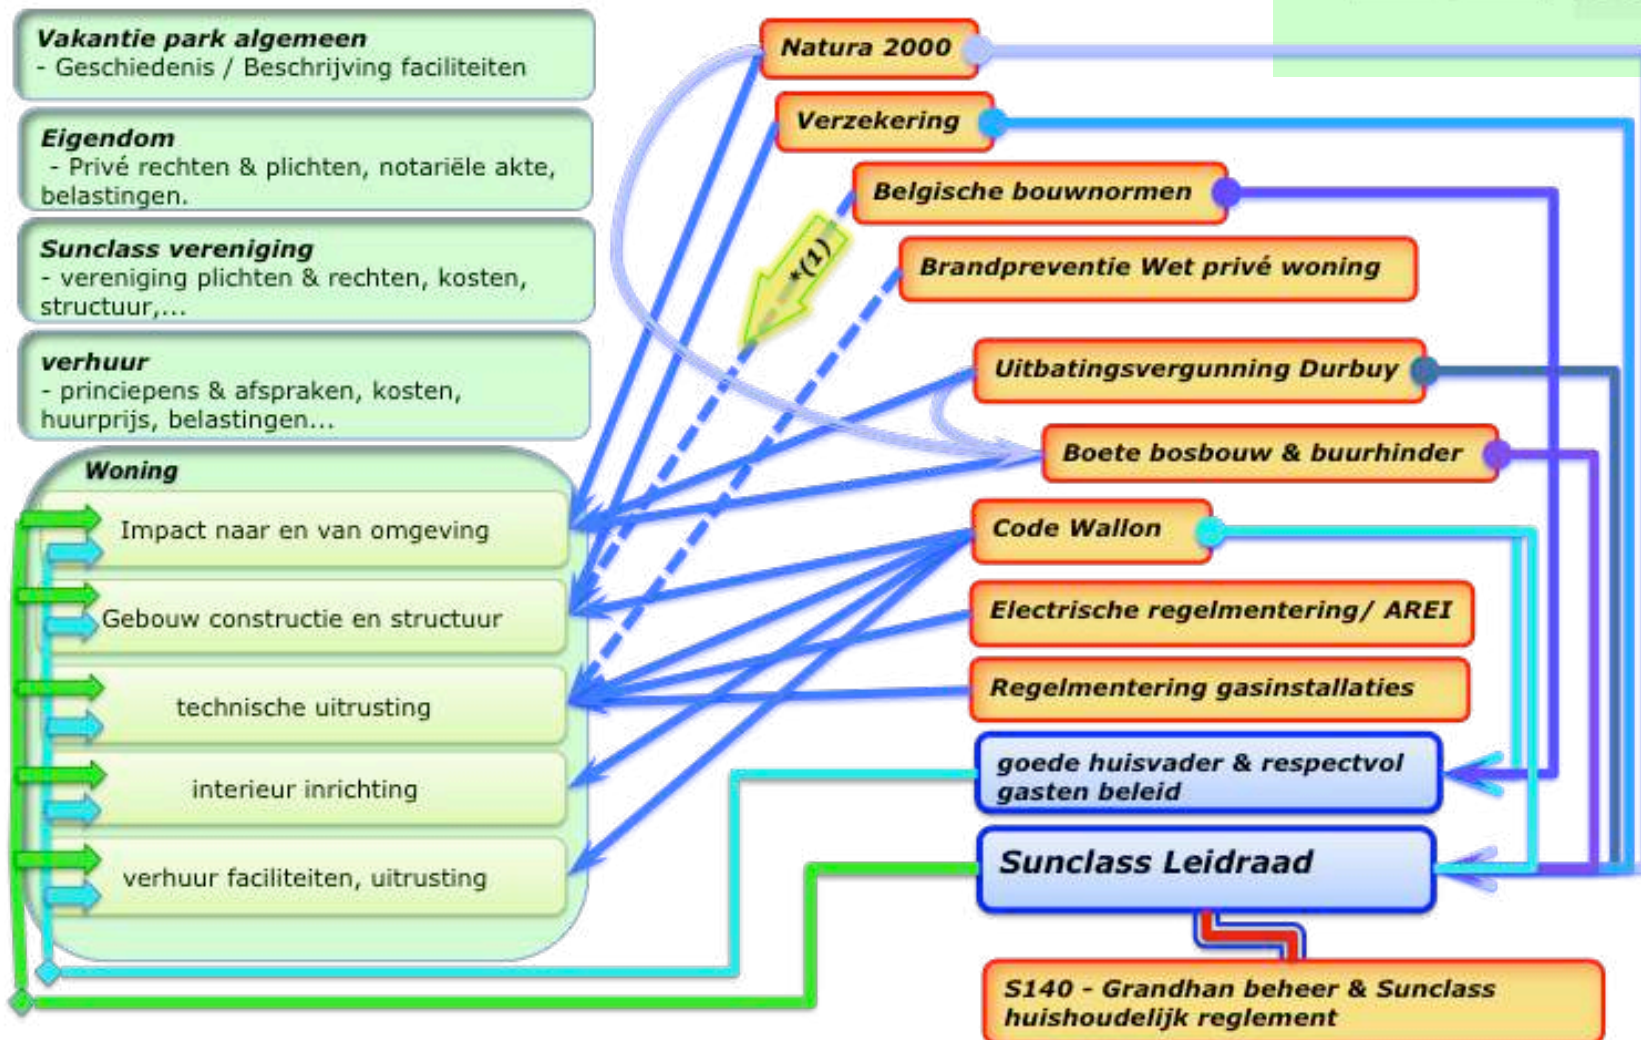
Vakantie park algemeen
- Geschiedenis / Beschrijving faciliteiten

Eigendom
- Privé rechten & plichten, notariële akte, belastingen.

Sunclass vereniging
- vereniging plichten & rechten, kosten, structuur,...

verhuur
- principepens & afspraken, kosten, huurprijs, belastingen...

Woning

Impact naar en van omgeving

Gebouw constructie en structuur

technische uitrusting

interieur inrichting

verhuur faciliteiten, uitrusting

Natura 2000

Verzekering

Belgische bouwnormen

*(1)

Brandpreventie Wet privé woning

Uitbatingsvergunning Durbuy

Boete bosbouw & buurhinder

Code Wallon

Electrische regelmentering/ AREI

Regelmentering gasinstallaties

goede huisvader & respectvol gasten beleid

Sunclass Leidraad

S140 - Grandhan beheer & Sunclass huishoudelijk reglement